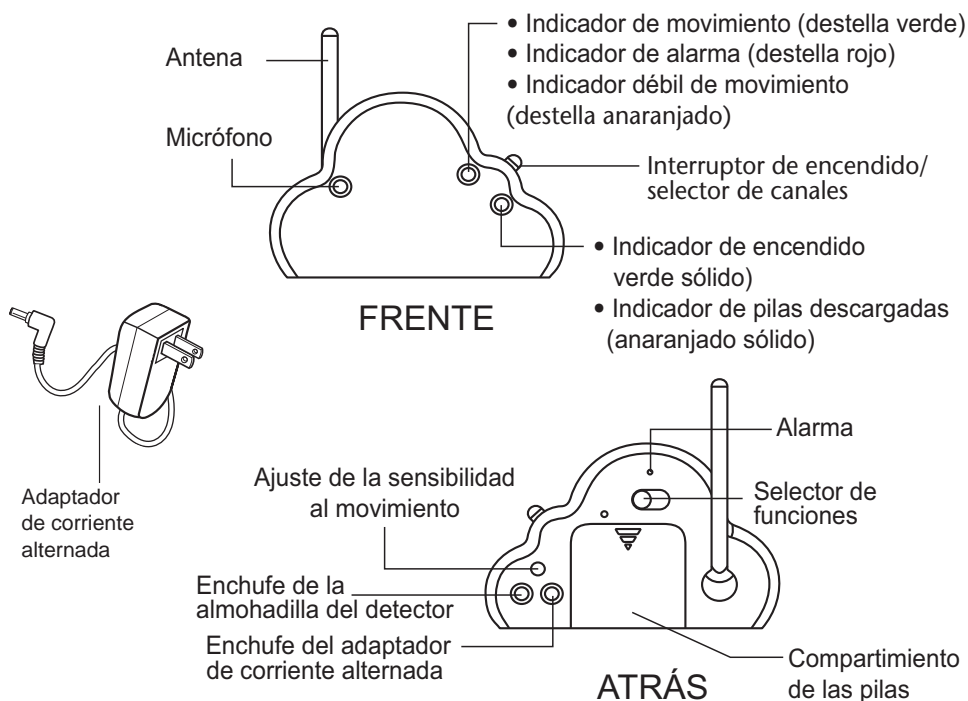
Antena

Micrófono

• Indicador de movimiento (destella verde)
• Indicador de alarma (destella rojo)
• Indicador débil de movimiento (destella anaranjado)

Interruptor de encendido/ selector de canales

• Indicador de encendido verde sólido)
• Indicador de pilas descargadas (anaranjado sólido)

FRENTE

Adaptador de corriente alternada

Alarma

Ajuste de la sensibilidad al movimiento

Selector de funciones

Enchufe de la almohadilla del detector

Enchufe del adaptador de corriente alternada

ATRÁS

Compartimiento de las pilas